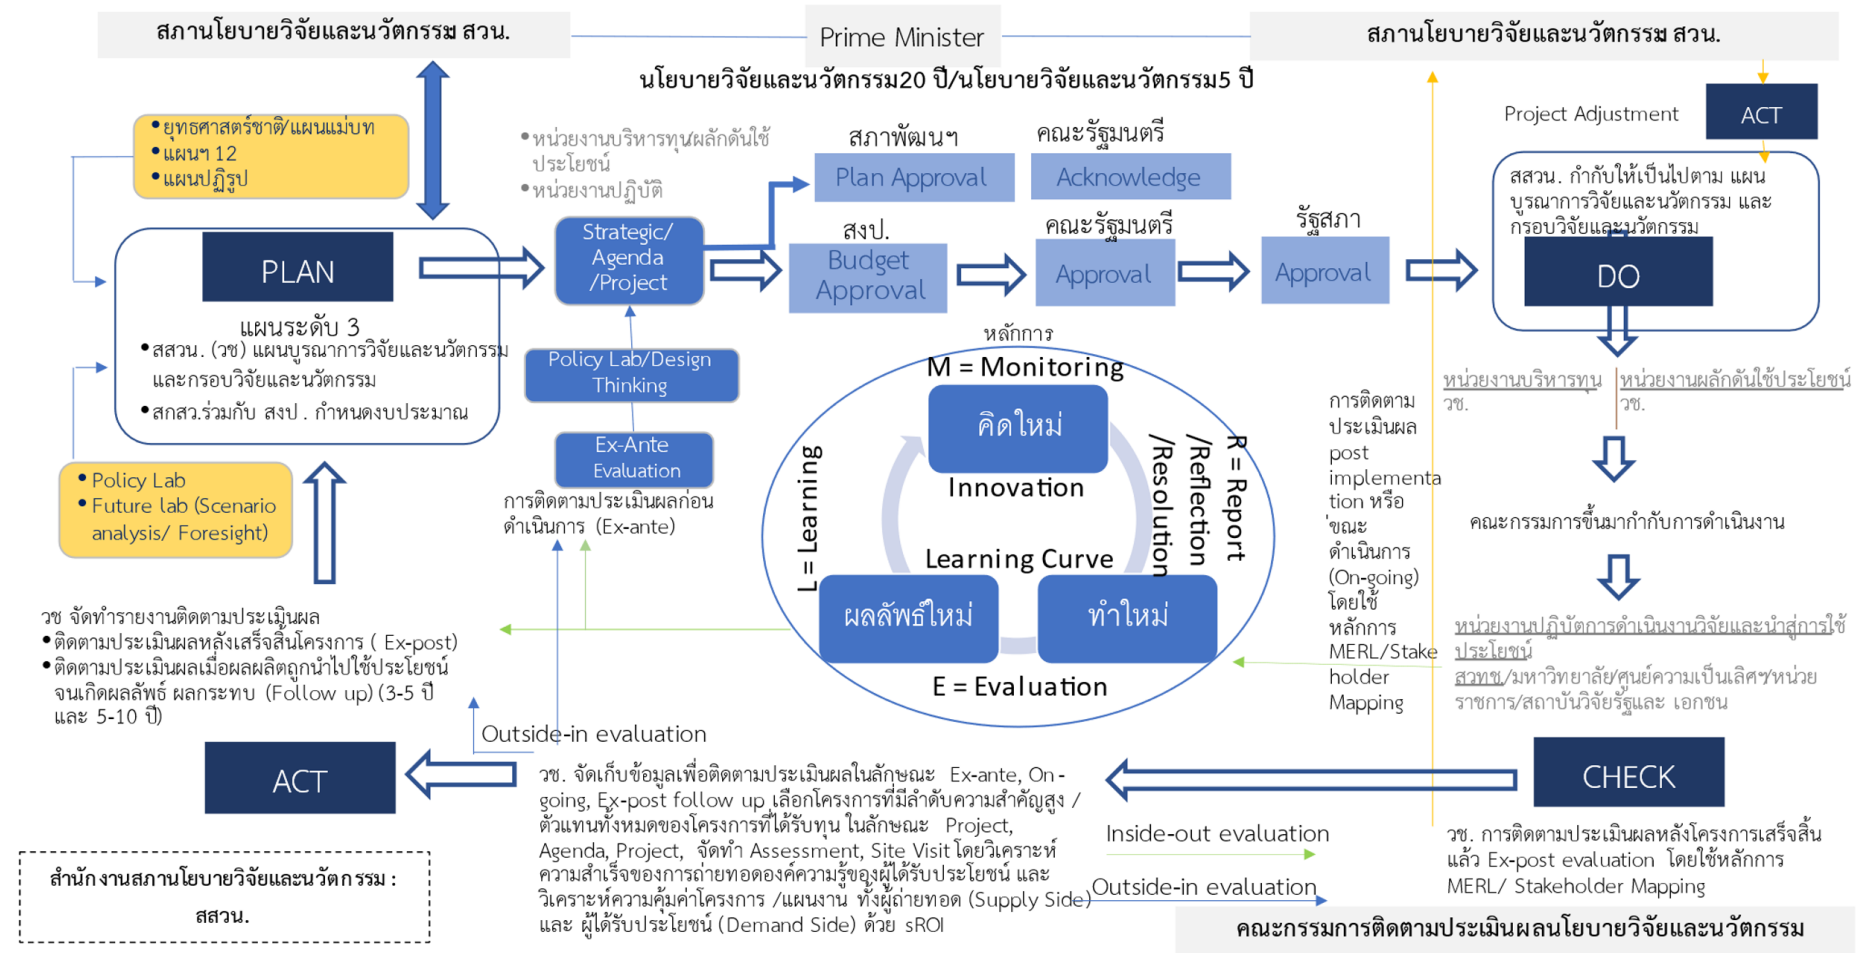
สภานโยบายวิจัยและนวัตกรรม สวน.

Prime Minister

สภานโยบายวิจัยและนวัตกรรม สวน.

นโยบายวิจัยและนวัตกรรม20 ปี/นโยบายวิจัยและนวัตกรรม5 ปี

• ยุทธศาสตร์ชาติ/แผนแม่บท
• แผนฯ 12
• แผนปฏิรูป

PLAN

แผนระดับ 3
• สสวน. (วช) แผนบูรณาการวิจัยและนวัตกรรม และกรอบวิจัยและนวัตกรรม
• สกสว.ร่วมกับ สงป . กำหนดงบประมาณ

• Policy Lab
• Future lab (Scenario analysis/ Foresight)

• หน่วยงานบริหารทุนผลักดันใช้ประโยชน์
• หน่วยงานปฏิบัติ

Strategic/ Agenda /Project

Policy Lab/Design Thinking

Ex-Ante Evaluation

การติดตามประเมินผลก่อนดำเนินการ (Ex-ante)

สภาพัฒนฯ

Plan Approval

คณะรัฐมนตรี

Acknowledge

สงป.

Budget Approval

คณะรัฐมนตรี

Approval

รัฐสภา

Approval

Project Adjustment

ACT

สสวน. กำกับให้เป็นไปตาม แผนบูรณาการวิจัยและนวัตกรรม และกรอบวิจัยและนวัตกรรม

DO

หน่วยงานบริหารทุน วช.

หน่วยงานผลักดันใช้ประโยชน์ วช.

คณะกรรมการขึ้นมากำกับการดำเนินงาน

หน่วยงานปฏิบัติการดำเนินงานวิจัยและนำสู่การใช้ประโยชน์
สวทช/มหาวิทยาลัย/ศูนย์ความเป็นเลิศฯ/หน่วยราชการ/สถาบันวิจัยรัฐและ เอกชน

หลักการ

M = Monitoring

คิดใหม่

Innovation

Learning Curve

ผลลัพธ์ใหม่

ทำใหม่

E = Evaluation

L = Learning

R = Report /Reflection /Resolution

การติดตามประเมินผล post implementation หรือ ขณะดำเนินการ (On-going) โดยใช้หลักการ MERL/Stakeholder Mapping

วช จัดทำรายงานติดตามประเมินผล
• ติดตามประเมินผลหลังเสร็จสิ้นโครงการ ( Ex-post)
• ติดตามประเมินผลเมื่อผลผลิตถูกนำไปใช้ประโยชน์จนเกิดผลลัพธ์ ผลกระทบ (Follow up) (3-5 ปี และ 5-10 ปี)

Outside-in evaluation

ACT

วช. จัดเก็บข้อมูลเพื่อติดตามประเมินผลในลักษณะ Ex-ante, On-going, Ex-post follow up เลือกโครงการที่มีลำดับความสำคัญสูง / ตัวแทนทั้งหมดของโครงการที่ได้รับทุน ในลักษณะ Project, Agenda, Project, จัดทำ Assessment, Site Visit โดยวิเคราะห์ความสำเร็จของการถ่ายทอดองค์ความรู้ของผู้ได้รับประโยชน์ และวิเคราะห์ความคุ้มค่าโครงการ /แผนงาน ทั้งผู้ถ่ายทอด (Supply Side) และ ผู้ได้รับประโยชน์ (Demand Side) ด้วย sROI

Inside-out evaluation

Outside-in evaluation

CHECK

วช. การติดตามประเมินผลหลังโครงการเสร็จสิ้นแล้ว Ex-post evaluation โดยใช้หลักการ MERL/ Stakeholder Mapping

สำนักงานสภานโยบายวิจัยและนวัตกรรม : สสวน.

คณะกรรมการติดตามประเมินผลนโยบายวิจัยและนวัตกรรม